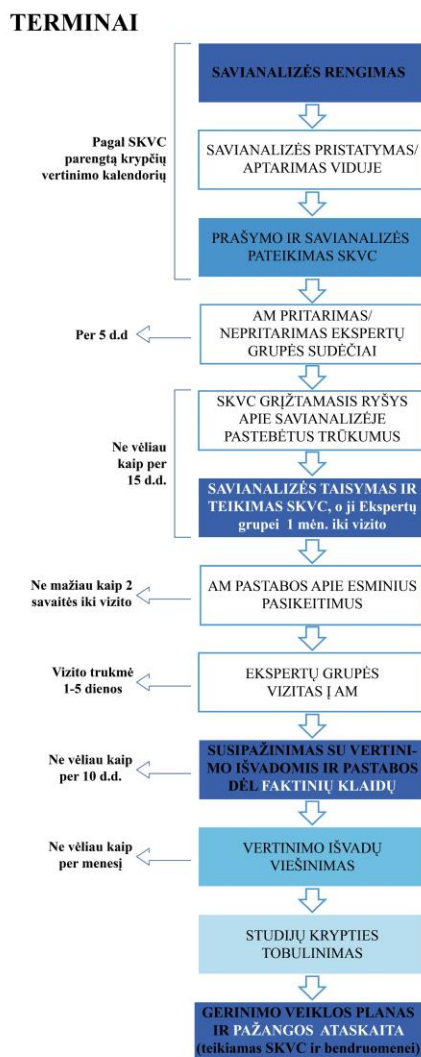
TERMINAI

Pagal SKVC parengtą krypčių vertinimo kalendorių

SAVIANALIZĖS RENGIMAS

SAVIANALIZĖS PRISTATYMAS/ APTARIMAS VIDUJE

PRAŠYMO IR SAVIANALIZĖS PATEIKIMAS SKVC

Per 5 d.d

AM PRITARIMAS/ NEPRITARIMAS EKSPERTŲ GRUPĖS SUDĖČIAI

Ne vėliau kaip per 15 d.d.

SKVC GRĮŽTAMASIS RYŠYS APIE SAVIANALIZĖJE PASTEBĖTUS TRŪKUMUS

SAVIANALIZĖS TAISYMAS IR TEIKIMAS SKVC, o ji Ekspertų grupei 1 mėn. iki vizito

Ne mažiau kaip 2 savaitės iki vizito

AM PASTABOS APIE ESMINIUS PASIKEITIMUS

Vizito trukmė 1-5 dienos

EKSPERTŲ GRUPĖS VIZITAS Į AM

Ne vėliau kaip per 10 d.d.

SUSIPAŽINIMAS SU VERTINIMO IŠVADOMIS IR PASTABOS DĖL FAKTINIŲ KLAIDŲ

Ne vėliau kaip per menesį

VERTINIMO IŠVADŲ VIEŠINIMAS

STUDIJŲ KRYPTIES TOBULINIMAS

GERINIMO VEIKLOS PLANAS IR PAŽANGOS ATASKAITA (teikiamas SKVC ir bendruomenei)